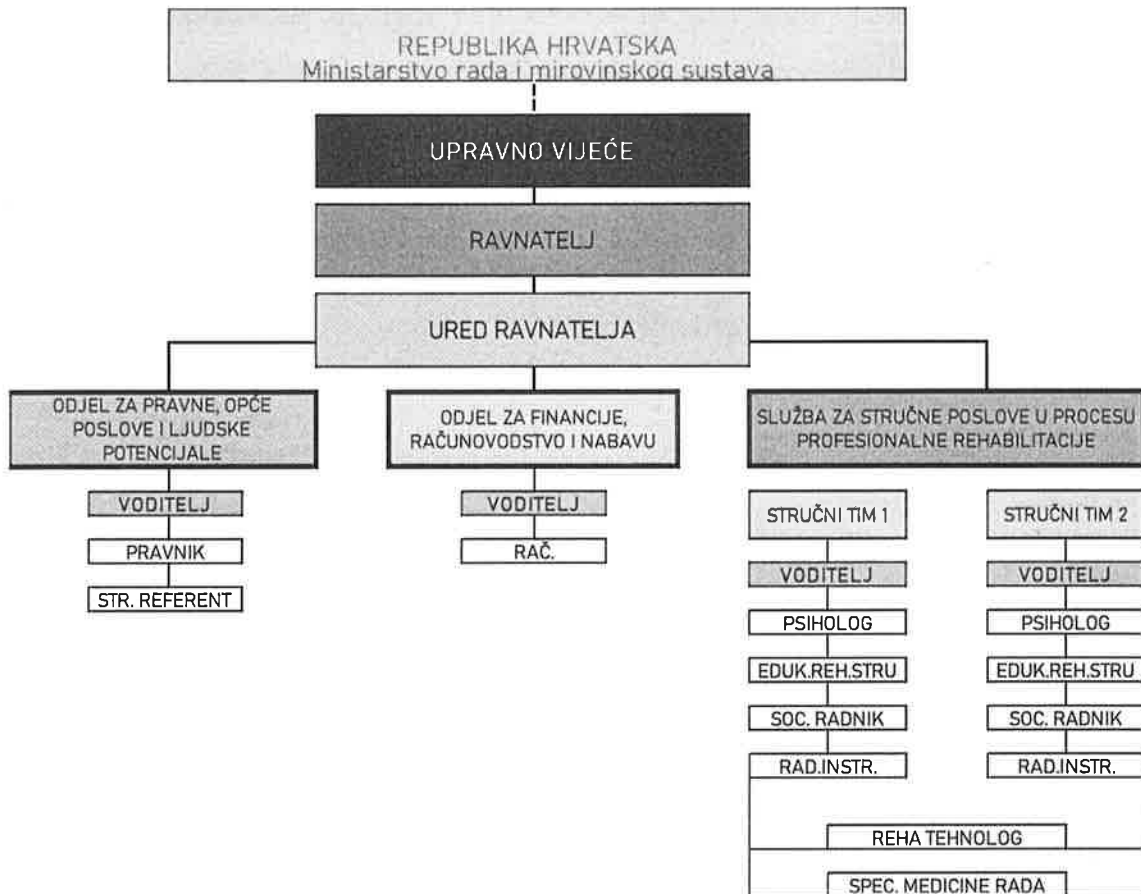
REPUBLIKA HRVATSKA
Ministarstvo rada i mirovinskog sustava

UPRAVNO VIJEĆE

RAVNATELJ

URED RAVNATELJA

ODJEL ZA PRAVNE, OPĆE POSLOVE I LJUDSKE POTENCIJALE

VODITELJ

PRAVNIK

STR. REFERENT

ODJEL ZA FINANCIJE, RAČUNOVODSTVO I NABAVU

VODITELJ

RAČ.

SLUŽBA ZA STRUČNE POSLOVE U PROCESU PROFESIONALNE REHABILITACIJE

STRUČNI TIM 1

VODITELJ

PSIHOLOG

EDUK.REH.STRU

SOC. RADNIK

RAD.INSTR.

STRUČNI TIM 2

VODITELJ

PSIHOLOG

EDUK.REH.STRU

SOC. RADNIK

RAD.INSTR.

REHA TEHNOLOG

SPEC. MEDICINE RADA